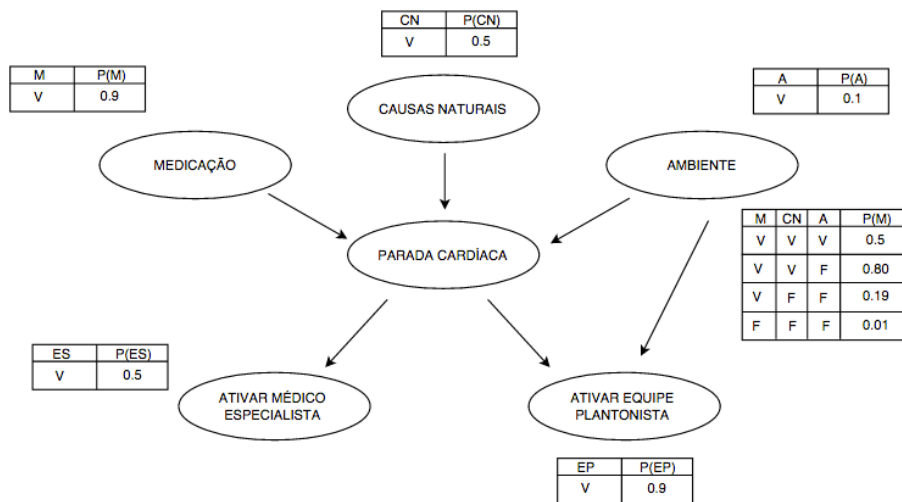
| CN | P(CN) |
|---|---|
| V | 0.5 |

| M | P(M) |
|---|---|
| V | 0.9 |

| A | P(A) |
|---|---|
| V | 0.1 |

CAUSAS NATURAIS

MEDICAÇÃO

AMBIENTE

PARADA CARDÍACA

| M | CN | A | P(M) |
|---|---|---|---|
| V | V | V | 0.5 |
| V | V | F | 0.80 |
| V | F | F | 0.19 |
| F | F | F | 0.01 |

| ES | P(ES) |
|---|---|
| V | 0.5 |

ATIVAR MÉDICO ESPECIALISTA

ATIVAR EQUIPE PLANTONISTA

| EP | P(EP) |
|---|---|
| V | 0.9 |